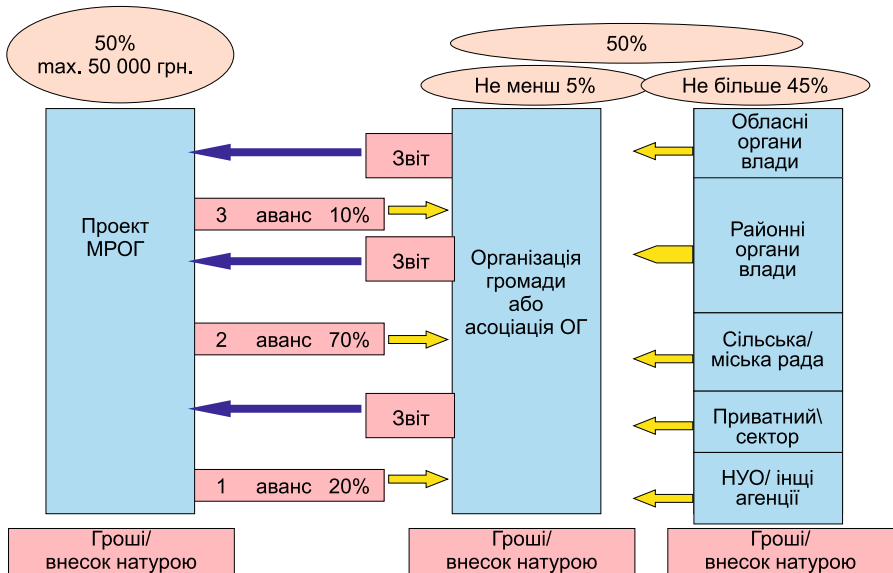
50%
max. 50 000 грн.

50%

Не менш 5%

Не більше 45%

Проект МРОГ

Звіт

3 аванс 10%

Звіт

2 аванс 70%

Звіт

1 аванс 20%

Організація громади або асоціація ОГ

Обласні органи влади

Районні органи влади

Сільська/ міська рада

Приватний\ сектор

НУО/ інщі агенції

Гроші/ внесок натурою

Гроші/ внесок натурою

Гроші/ внесок натурою